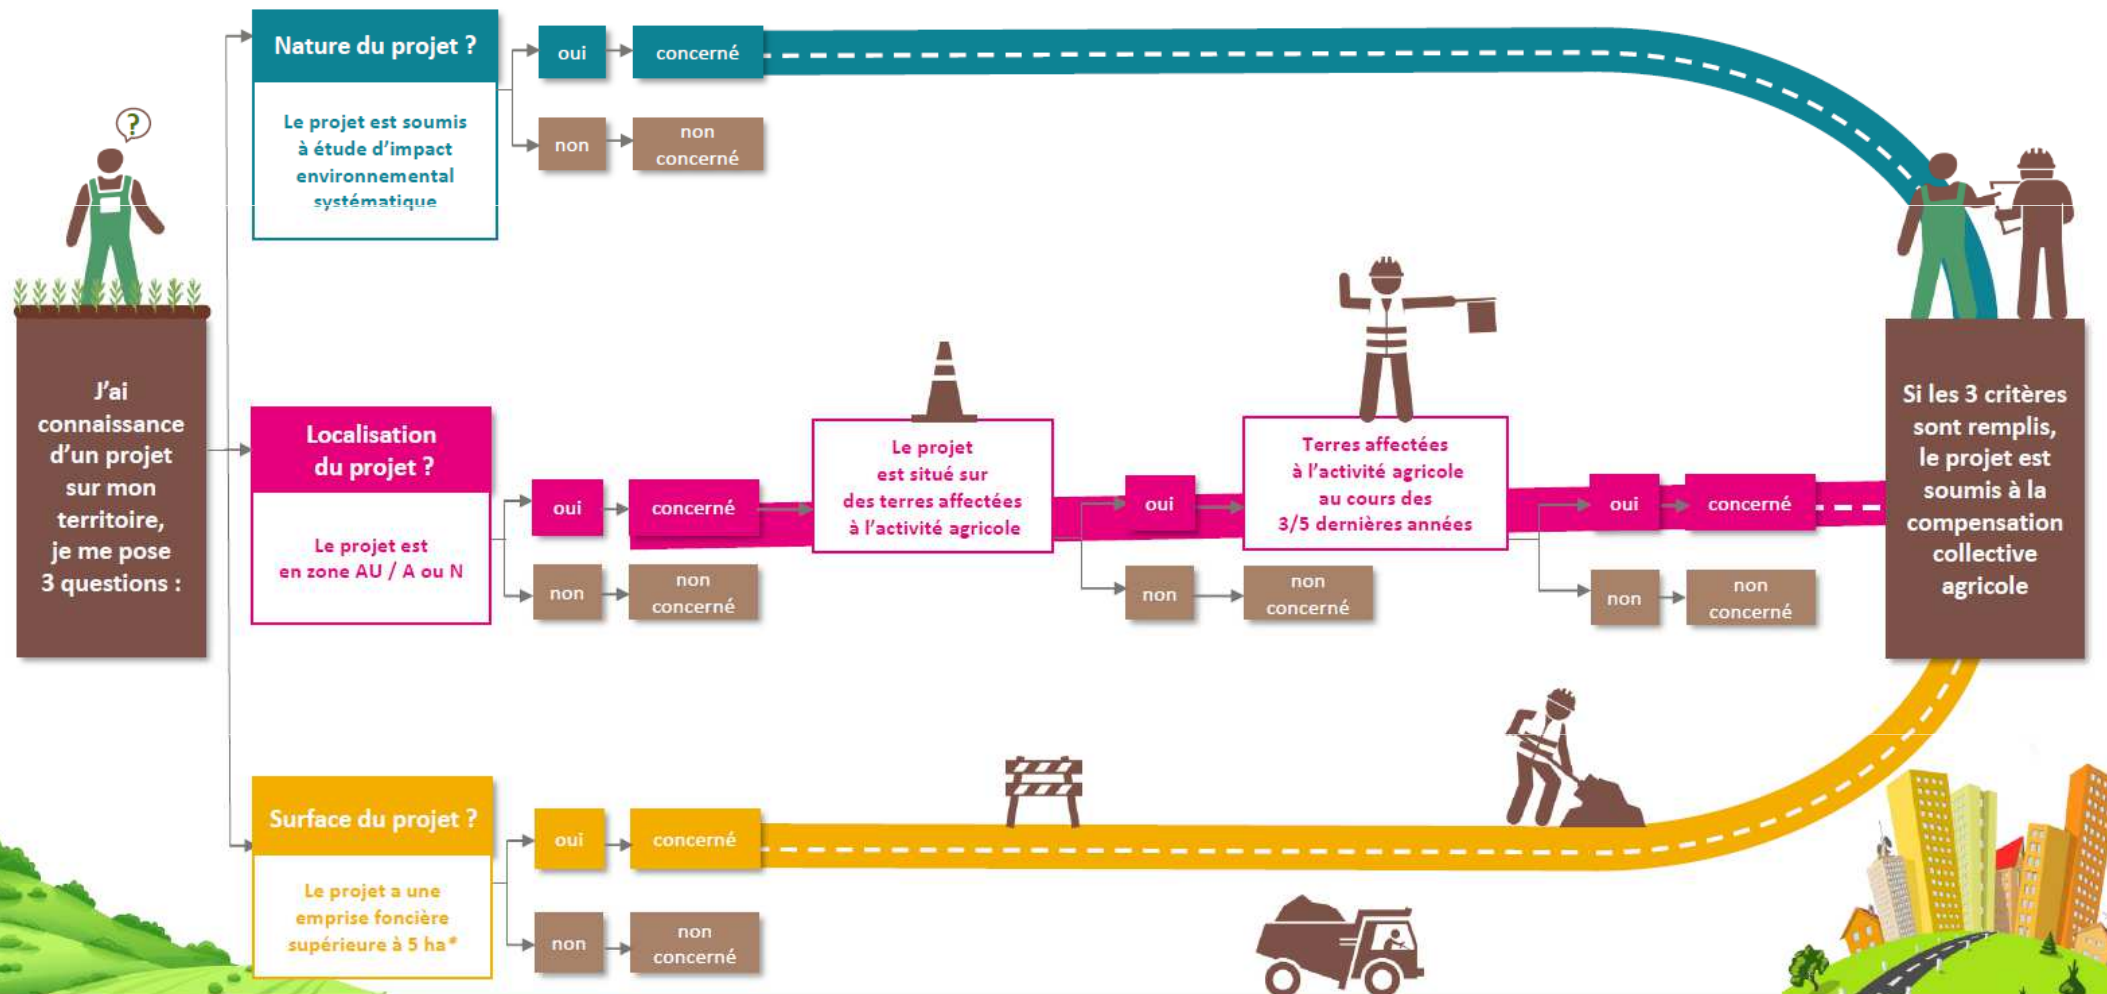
J'ai connaissance d'un projet sur mon territoire, je me pose 3 questions :

Nature du projet ?

Le projet est soumis à étude d'impact environnemental systématique

oui

concerné

non

non concerné

Localisation du projet ?

Le projet est en zone AU / A ou N

oui

concerné

non

non concerné

Le projet est situé sur des terres affectées à l'activité agricole

oui

non

non concerné

Terres affectées à l'activité agricole au cours des 3/5 dernières années

oui

concerné

non

non concerné

Surface du projet ?

Le projet a une emprise foncière supérieure à 5 ha*

oui

concerné

non

non concerné

Si les 3 critères sont remplis, le projet est soumis à la compensation collective agricole